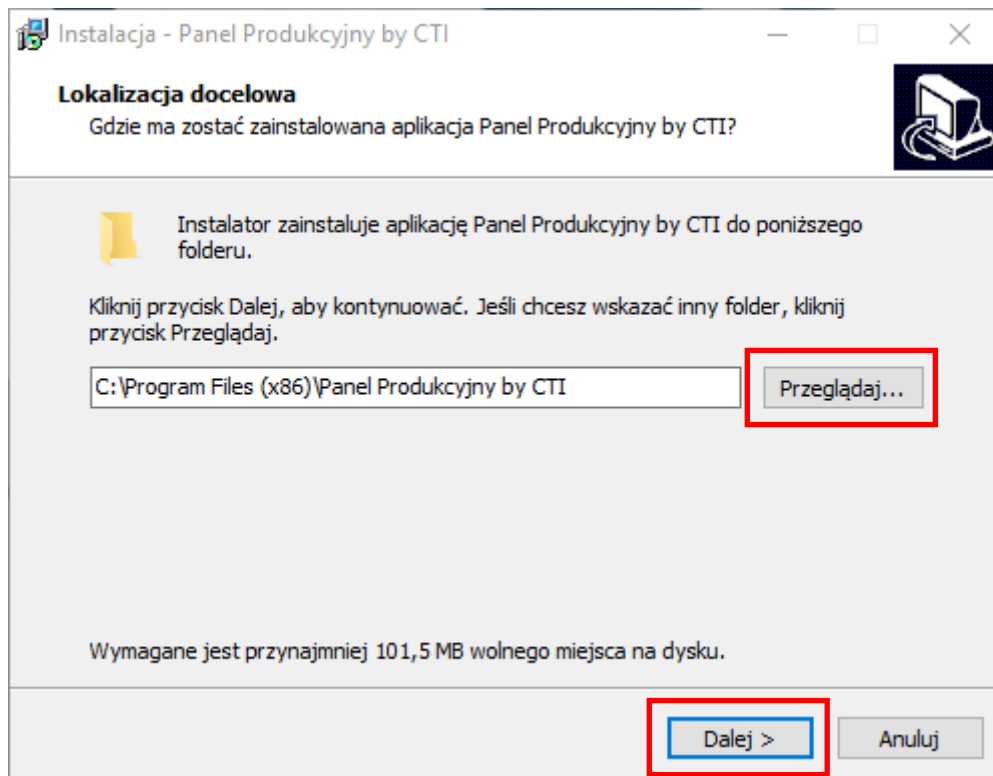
Instalacja - Panel Produkcyjny by CTI

Lokalizacja docelowa
Gdzie ma zostać zainstalowana aplikacja Panel Produkcyjny by CTI?

Instalator zainstaluje aplikację Panel Produkcyjny by CTI do poniższego folderu.

Kliknij przycisk Dalej, aby kontynuować. Jeśli chcesz wskazać inny folder, kliknij przycisk Przeglądaj.

C:\Program Files (x86)\Panel Produkcyjny by CTI

Przeglądaj...

Wymagane jest przynajmniej 101,5 MB wolnego miejsca na dysku.

Dalej >

Anuluj